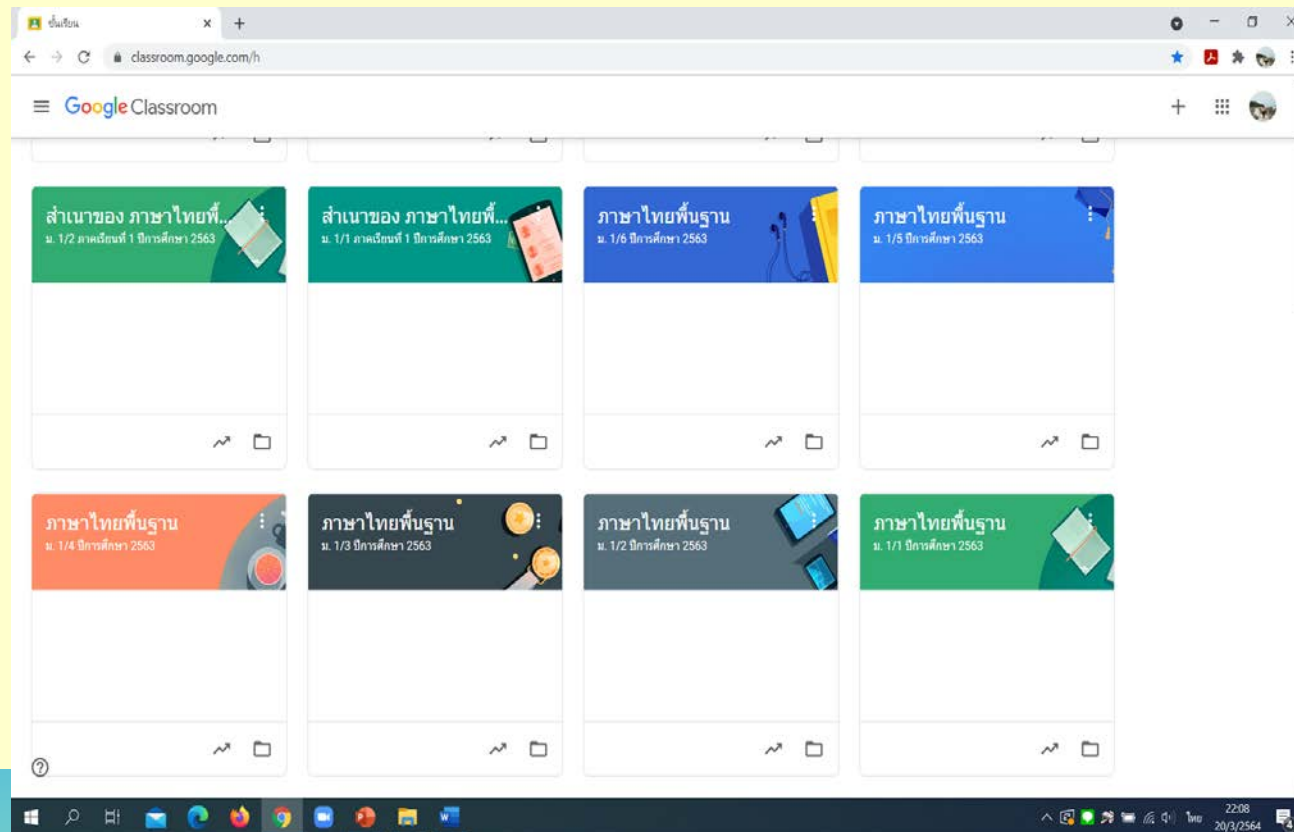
ชั้นเรียน ×

classroom.google.com/h

Google Classroom

สำเนาของ ภาษาไทยพื้...
ม. 1/2 ภาคเรียนที่ 1 ปีการศึกษา 2563

สำเนาของ ภาษาไทยพื้...
ม. 1/1 ภาคเรียนที่ 1 ปีการศึกษา 2563

ภาษาไทยพื้นฐาน
ม. 1/6 ปีการศึกษา 2563

ภาษาไทยพื้นฐาน
ม. 1/5 ปีการศึกษา 2563

ภาษาไทยพื้นฐาน
ม. 1/4 ปีการศึกษา 2563

ภาษาไทยพื้นฐาน
ม. 1/3 ปีการศึกษา 2563

ภาษาไทยพื้นฐาน
ม. 1/2 ปีการศึกษา 2563

ภาษาไทยพื้นฐาน
ม. 1/1 ปีการศึกษา 2563

?

ไทย 22:08 20/3/2564